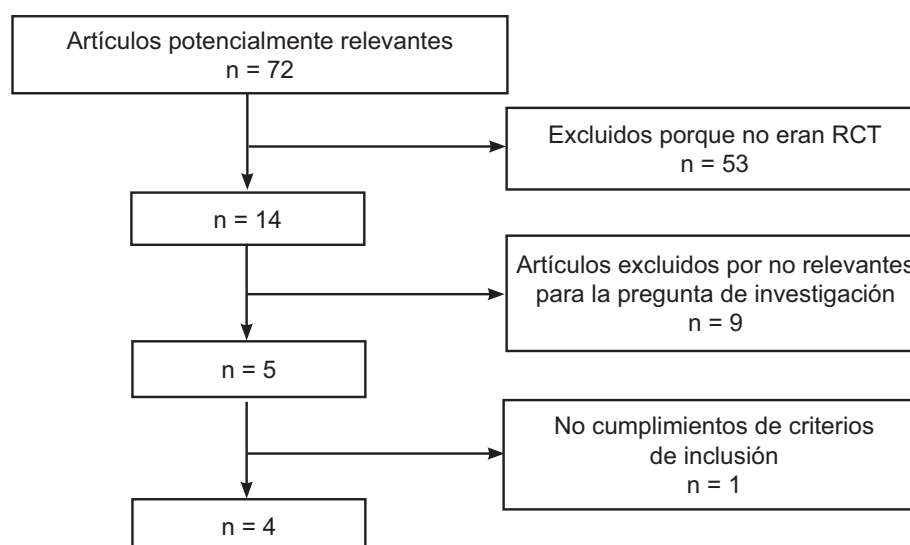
Artículos potencialmente relevantes
n = 72

Excluidos porque no eran RCT
n = 53

n = 14

Artículos excluidos por no relevantes
para la pregunta de investigación
n = 9

n = 5

No cumplimientos de criterios
de inclusión
n = 1

n = 4